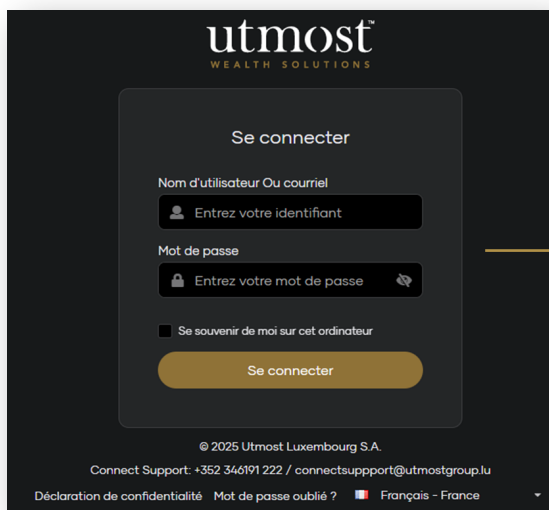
utmost™
WEALTH SOLUTIONS

Se connecter

Nom d'utilisateur Ou courriel

Entrez votre identifiant

Mot de passe

Entrez votre mot de passe

Se souvenir de moi sur cet ordinateur

Se connecter

© 2025 Utmost Luxembourg S.A.

Connect Support: +352 346191 222 / connectsuppport@utmostgroup.lu

Déclaration de confidentialité Mot de passe oublié ? Français - France